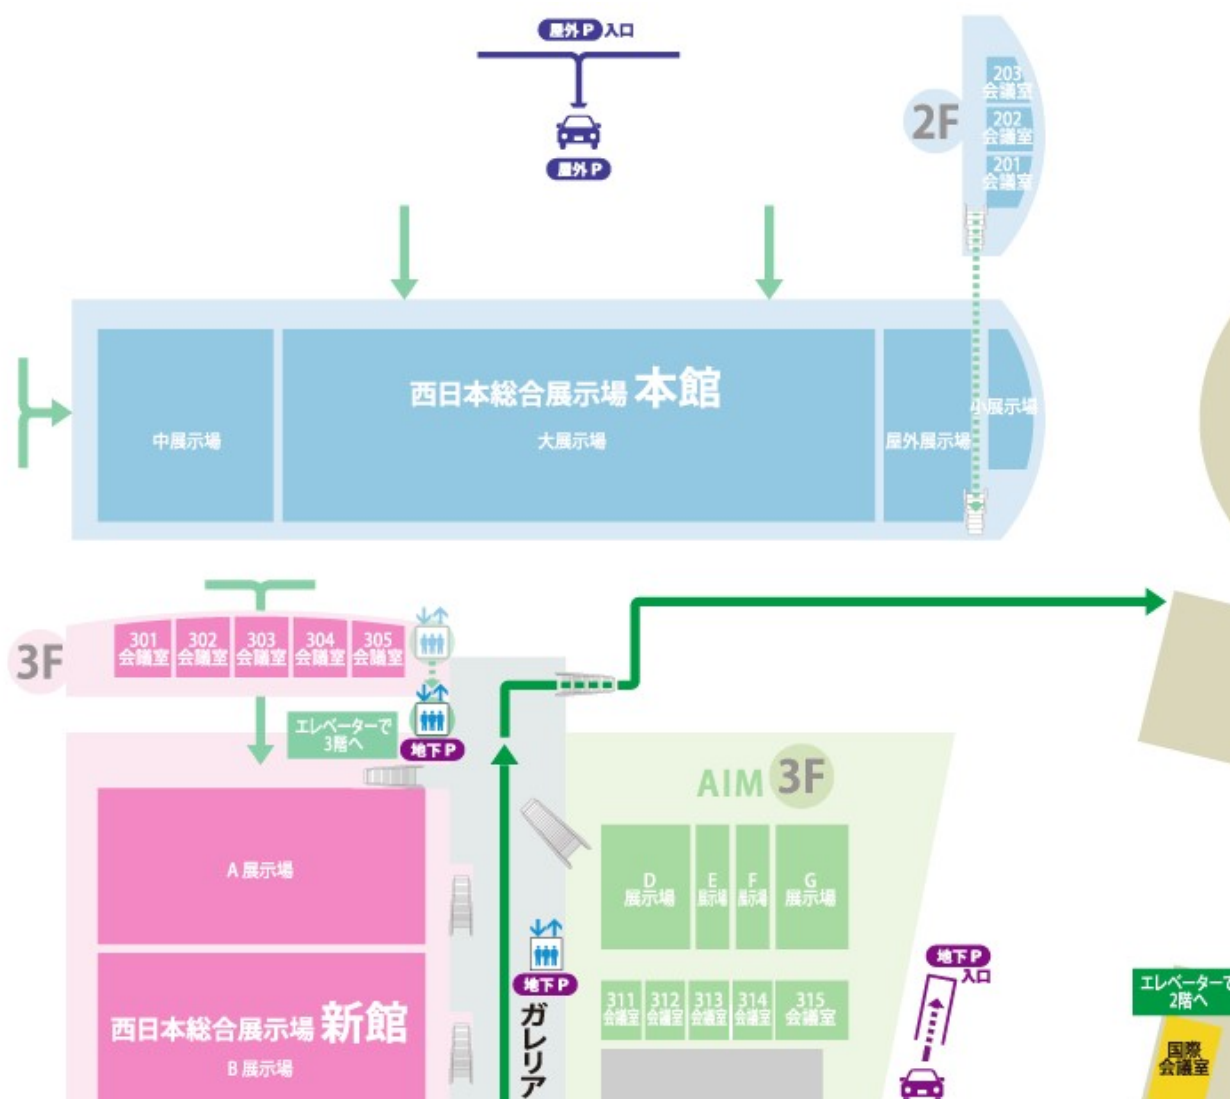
屋外P 入口

屋外P

2F
203 会議室
202 会議室
201 会議室

西日本総合展示場 本館
中展示場
大展示場
屋外展示場
小展示場

3F
301 会議室
302 会議室
303 会議室
304 会議室
305 会議室

エレベーターで 3階へ
地下P

AIM 3F
D 展示場
E 展示場
F 展示場
G 展示場
311 会議室
312 会議室
313 会議室
314 会議室
315 会議室

地下P
ガレリア

地下P 入口

エレベーターで 2階へ
国際 会議室

A 展示場
西日本総合展示場 新館
B 展示場